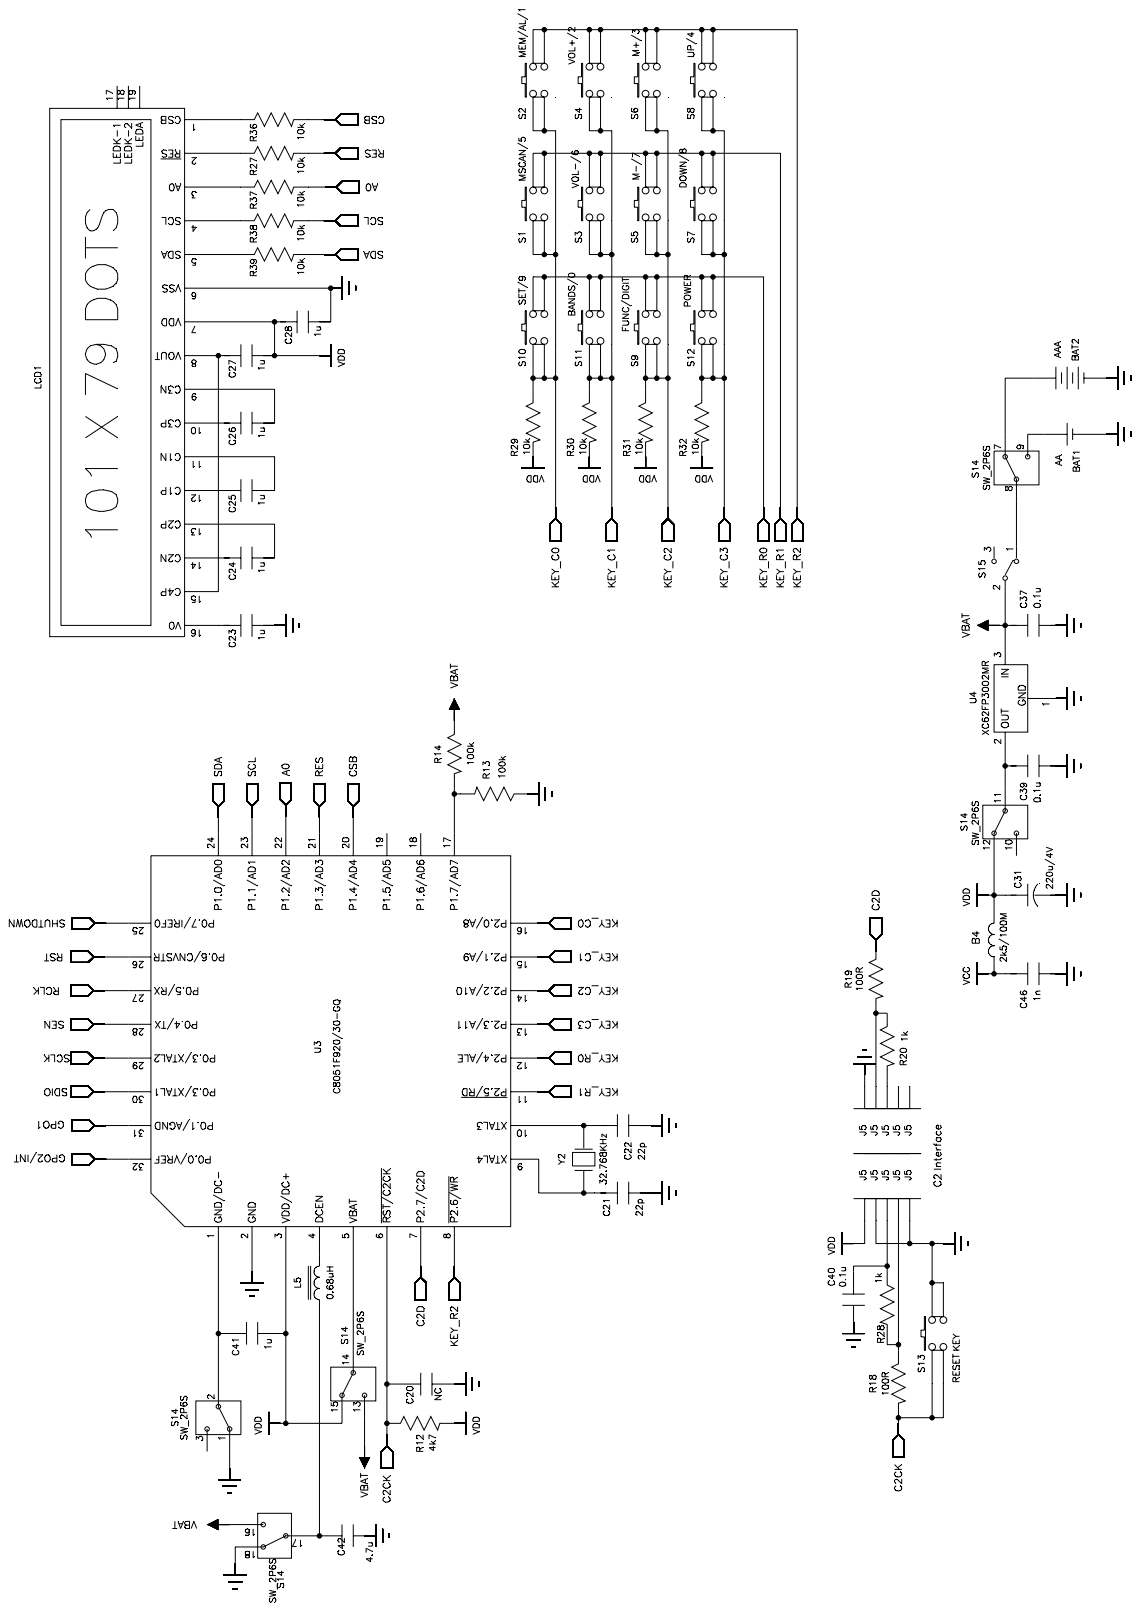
LCD1

101 X 79 DOTS

LEDK-1
LEDK-2
LEDA
17
18
19

CSB 1
RES 2
A0 3
SCL 4
SDA 5
VSS 6
VDD 7
VOUT 8
C3N 9
C3P 10
C1N 11
C1P 12
C2P 13
C2N 14
C4P 15
V0 16

R36 10k CSB
R27 10k RES
R37 10k A0
R38 10k SCL
R39 10k SDA
C28 1u
C27 1u
VDD
C26 1u
C25 1u
C24 1u
C23 1u

MEM/AL/1
VOL+/2
M+/3
UP/4
S2
S4
S6
S8
MSCAN/5
VOL-/6
M-/7
DOWN/8
S1
S3
S5
S7
SET/9
BANDS/0
FUNC/DIGIT
POWER
S10
S11
S9
S12
R29 10k
R30 10k
R31 10k
R32 10k
VDD
VDD
VDD
VDD
KEY_C0
KEY_C1
KEY_C2
KEY_C3
KEY_R0
KEY_R1
KEY_R2

AAA BAT2
AA BAT1
S14 SW_2P6S
7
9
8
S15_3
1
2
VBAT
C37 0.1u
3
U4 XC62FP3002MR
IN
OUT
GND
2
1
C39 0.1u
S14 SW_2P6S
11
12
10
VDD
C31 220u/4V
B4 2k5/100M
VCC
C46 1n

VBAT
R14 100k
R13 100k
SDA
SCL
A0
RES
CSB
24 23 22 21 20 19 18 17
P1.0/AD0
P1.1/AD1
P1.2/AD2
P1.3/AD3
P1.4/AD4
P1.5/AD5
P1.6/AD6
P1.7/AD7
SHUTDOWN 25 P0.7/IREF0
RST 26 P0.6/CNVSTR
RCLK 27 P0.5/RX
SEN 28 P0.4/TX
SCLK 29 P0.3/XTAL2
SDIO 30 P0.3/XTAL1
GPO1 31 P0.1/AGND
GPO2/INT 32 P0.0/VREF
U3
C8051F920/30-GQ
P2.0/A8 16 KEY_C0
P2.1/A9 15 KEY_C1
P2.2/A10 14 KEY_C2
P2.3/A11 13 KEY_C3
P2.4/ALE 12 KEY_R0
P2.5/RD 11 KEY_R1
XTAL3 10
XTAL4 9
Y2 32.768KHz
C22 22p
C21 22p
GND/DC-
GND
VDD/DC+
DCEN
VBAT
RST/C2CK
P2.7/C2D
P2.6/WR
1 2 3 4 5 6 7 8
L5 0.68uH
C2D
KEY_R2
C41 1u
S14 SW_2P6S
14
15
13
C20 NC
R12 4k7
VDD
VDD
VBAT
C2CK
S14 SW_2P6S
2
3
1
VBAT
16
17
18
S14 SW_2P6S
C42 4.7u

C2D
R19 100R
R20 1k
J5 J5 J5 J5 J5
J5 J5 J5 J5 J5
C2 Interface
VDD
C40 0.1u
R28 1k
S13
RESET KEY
R18 100R
C2CK